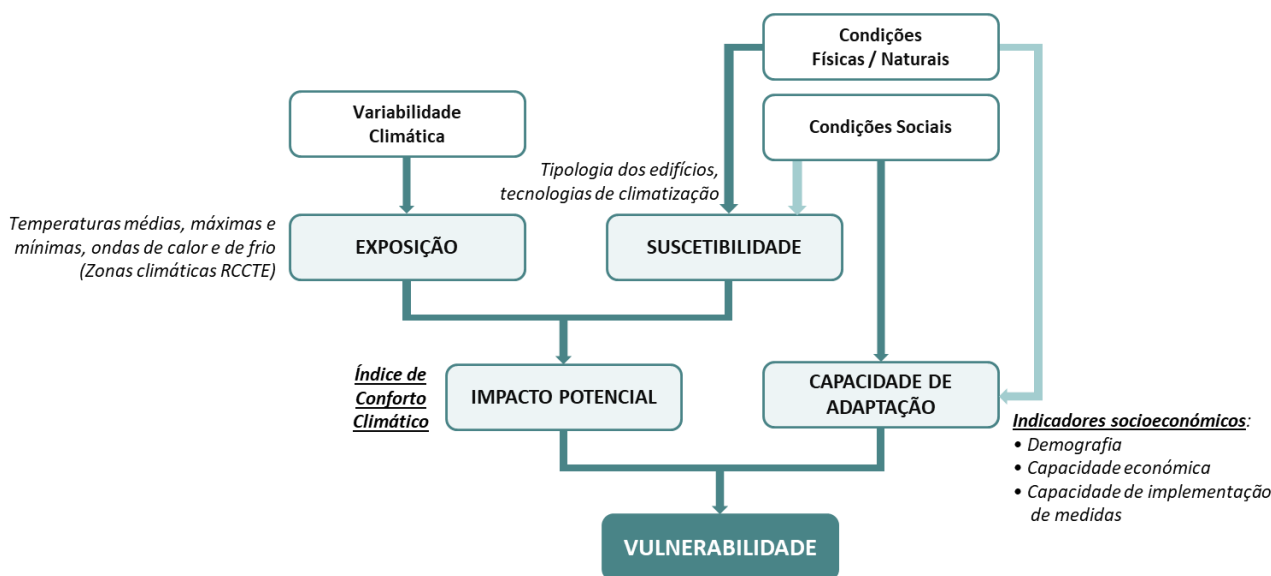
Condições Físicas / Naturais

Variabilidade Climática

Condições Sociais

Tipologia dos edifícios, tecnologias de climatização

Temperaturas médias, máximas e mínimas, ondas de calor e de frio (Zonas climáticas RCCTE)

EXPOSIÇÃO

SUSCETIBILIDADE

Índice de Conforto Climático

IMPACTO POTENCIAL

CAPACIDADE DE ADAPTAÇÃO

Indicadores socioeconómicos:
• Demografia
• Capacidade económica
• Capacidade de implementação de medidas

VULNERABILIDADE